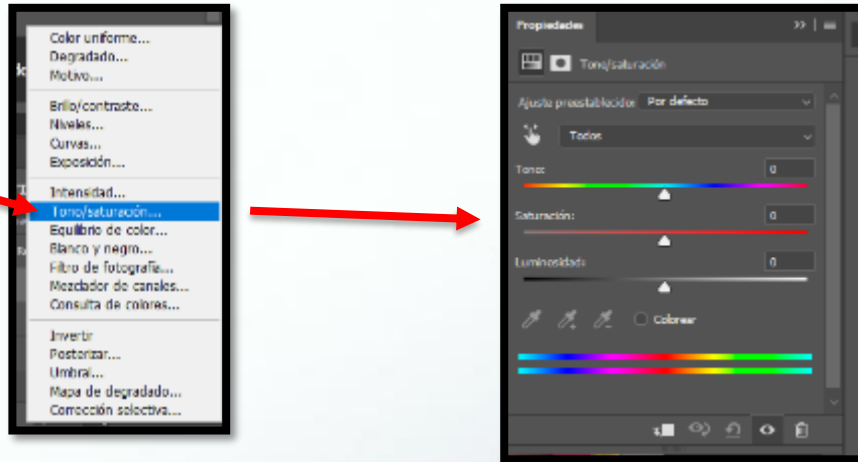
Color uniforme...
Degradado...
Motivo...

Brillo/contraste...
Niveles...
Curvas...
Exposición...

Intensidad...
Tono/saturación...
Equilibrio de color...
Blanco y negro...
Filtro de fotografía...
Mezclador de canales...
Consulta de colores...

Invertir
Posterizar...
Umbral...
Mapa de degradado...
Corrección selectiva...

Propiedades

Tono/saturación

Ajuste preestablecido: Por defecto

Todos

Tono: 0

Saturación: 0

Luminosidad: 0

Colorear